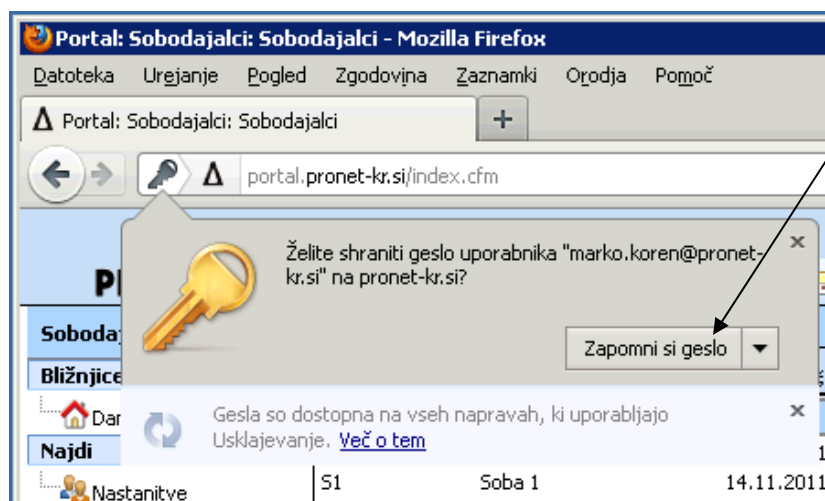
Portal: Sobodajalci: Sobodajalci - Mozilla Firefox

Datoteka Urejanje Pogled Zgodovina Zaznamki Orodja Pomoč

Δ Portal: Sobodajalci: Sobodajalci

+

Δ portal.pronet-kr.si/index.cfm

Želite shraniti geslo uporabnika "marko.koren@pronet-kr.si" na pronet-kr.si?

×

Zapomni si geslo

Gesla so dostopna na vseh napravah, ki uporabljajo Usklajevanje. Več o tem

×

Pl

Soboda

Bližnjice

Dar

Najdi

Nastanitve

S1

Soba 1

14.11.2011

1

1